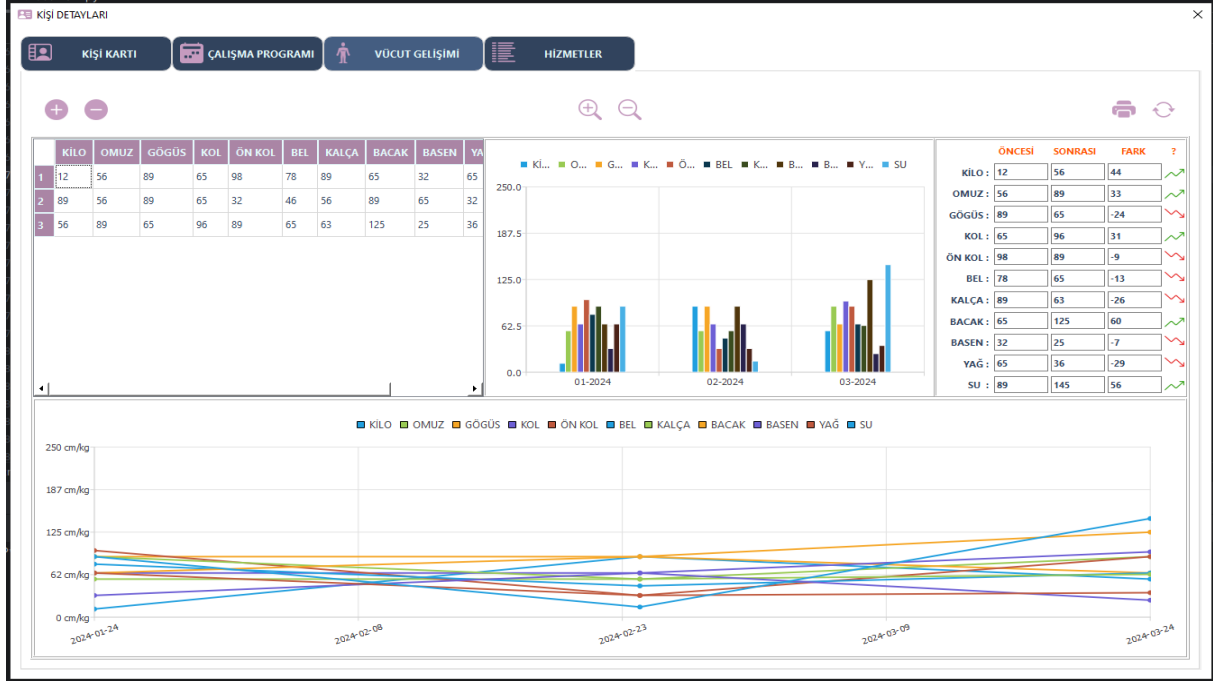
KİŞİ DETAYLARI

KİŞİ KARTI
ÇALIŞMA PROGRAMI
VÜCUT GELİŞİMİ
HİZMETLER

| | KİLO | OMUZ | GÖGÜS | KOL | ÖN KOL | BEL | KALÇA | BACAK | BASEN | YA |
|---|---|---|---|---|---|---|---|---|---|---|
| 1 | 12 | 56 | 89 | 65 | 98 | 78 | 89 | 65 | 32 | 65 |
| 2 | 89 | 56 | 89 | 65 | 32 | 46 | 56 | 89 | 65 | 32 |
| 3 | 56 | 89 | 65 | 96 | 89 | 65 | 63 | 125 | 25 | 36 |

Ki... O... G... K... Ö... BEL K... B... B... Y... SU

250.0
187.5
125.0
62.5
0.0
01-2024
02-2024
03-2024

| | ÖNCESİ | SONRASI | FARK | ? |
|---|---|---|---|---|
| KİLO : | 12 | 56 | 44 | |
| OMUZ : | 56 | 89 | 33 | |
| GÖGÜS : | 89 | 65 | -24 | |
| KOL : | 65 | 96 | 31 | |
| ÖN KOL : | 98 | 89 | -9 | |
| BEL : | 78 | 65 | -13 | |
| KALÇA : | 89 | 63 | -26 | |
| BACAK : | 65 | 125 | 60 | |
| BASEN : | 32 | 25 | -7 | |
| YAĞ : | 65 | 36 | -29 | |
| SU : | 89 | 145 | 56 | |

KİLO OMUZ GÖGÜS KOL ÖN KOL BEL KALÇA BACAK BASEN YAĞ SU

250 cm/kg
187 cm/kg
125 cm/kg
62 cm/kg
0 cm/kg
2024-01-24
2024-02-08
2024-02-23
2024-03-09
2024-03-24